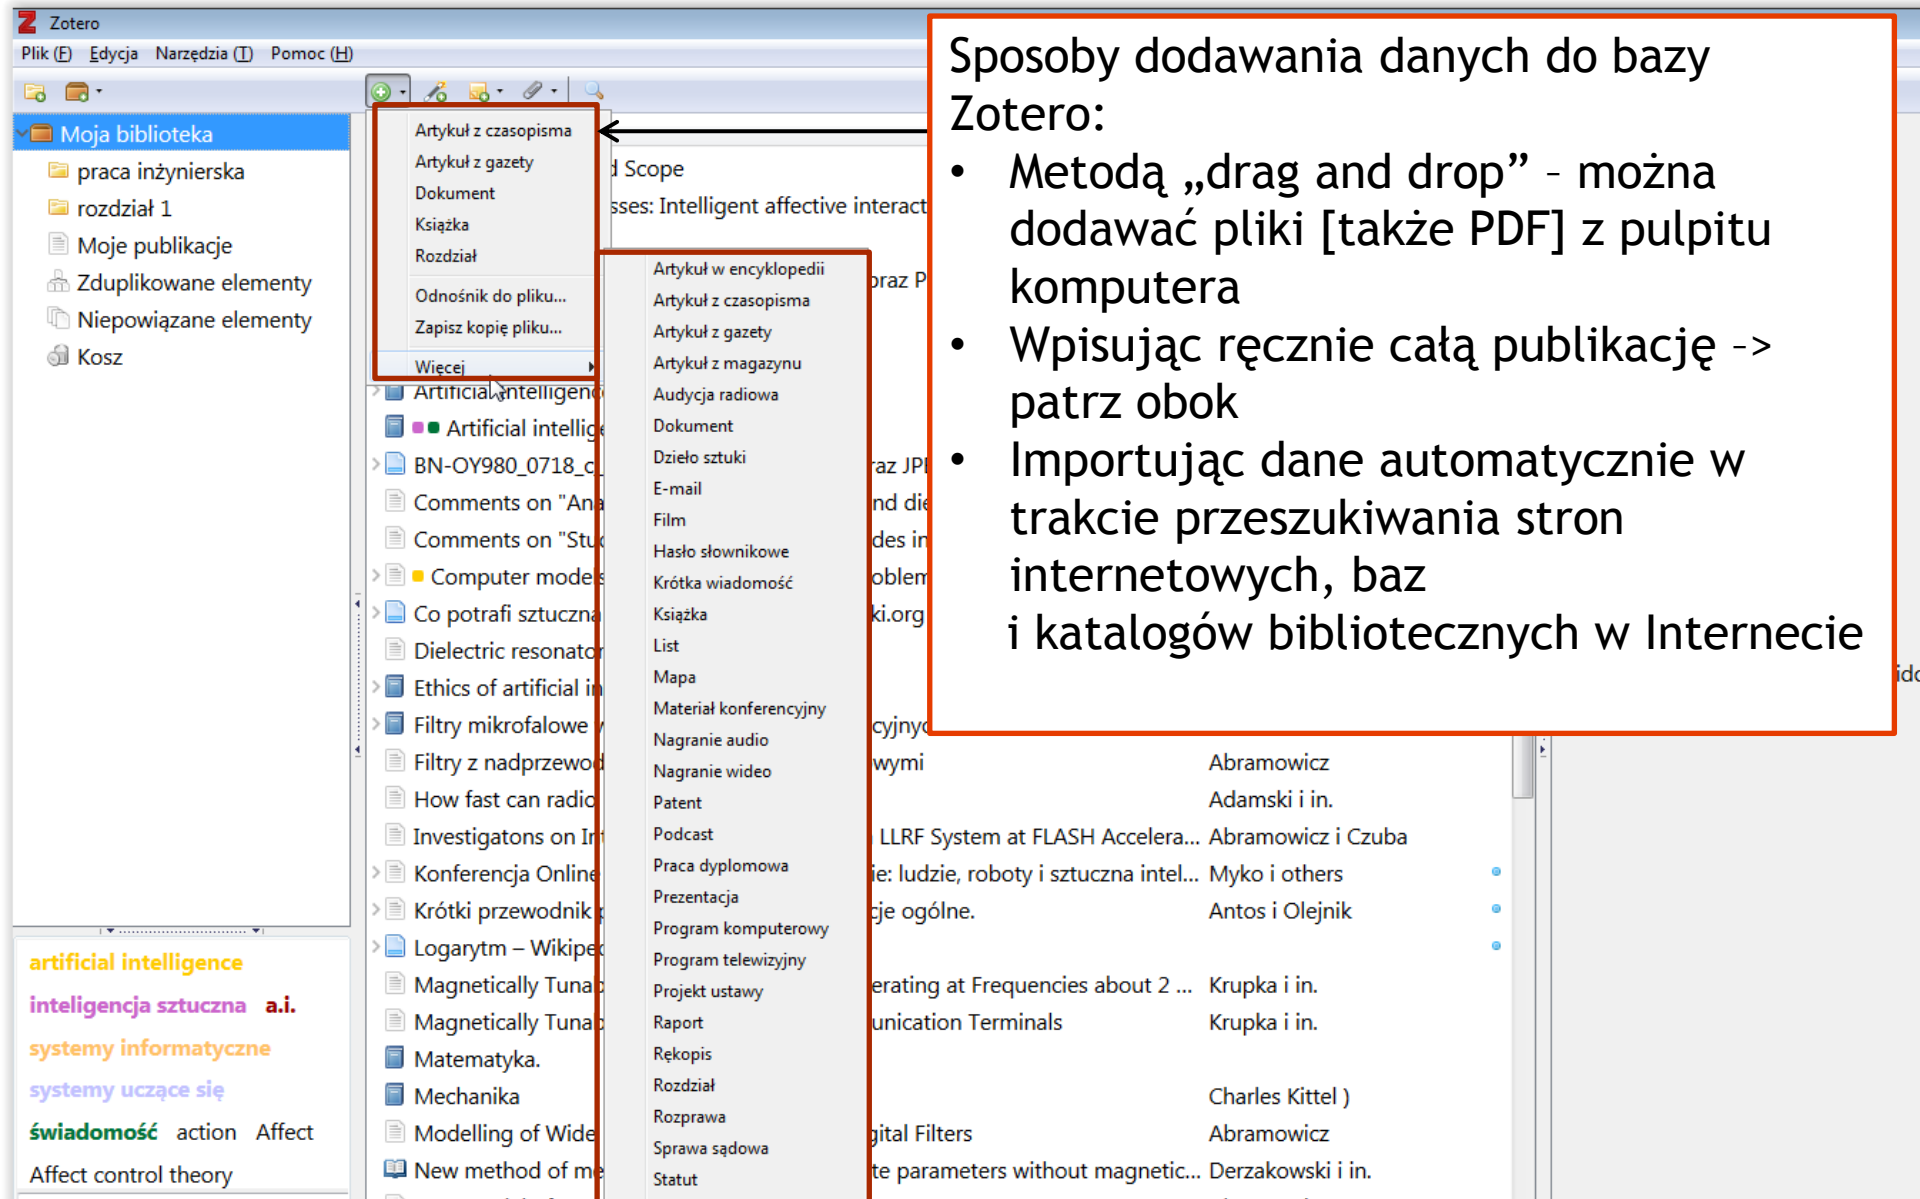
Zotero

Plik (F) Edycja Narzędzia (T) Pomoc (H)

Moja biblioteka
praca inżynierska
rozdział 1
Moje publikacje
Zduplikowane elementy
Niepowiązane elementy
Kosz

artificial intelligence
inteligencja sztuczna a.i.
systemy informatyczne
systemy uczące się
świadomość action Affect
Affect control theory

Artykuł z czasopisma
Artykuł z gazety
Dokument
Książka
Rozdział
Odnośnik do pliku...
Zapisz kopię pliku...
Więcej

Artykuł w encyklopedii
Artykuł z czasopisma
Artykuł z gazety
Artykuł z magazynu
Audycja radiowa
Dokument
Dzieło sztuki
E-mail
Film
Hasło słownikowe
Krótka wiadomość
Książka
List
Mapa
Materiał konferencyjny
Nagranie audio
Nagranie wideo
Patent
Podcast
Praca dyplomowa
Prezentacja
Program komputerowy
Program telewizyjny
Projekt ustawy
Raport
Rękopis
Rozdział
Rozprawa
Sprawa sądowa
Statut

d Scope
sses: Intelligent affective interact
raz P
Artificial intelligen
Artificial intellig
BN-OY980_0718_c
raz JPI
Comments on "An
nd die
Comments on "Stu
des in
Computer mode
oblem
Co potrafi sztuczna
ki.org
Dielectric resonato
Ethics of artificial in
Filtry mikrofalowe
cyjny
Filtry z nadprzewo
wymi
Abramowicz
How fast can radi
Adamski i in.
Investigatons on In
LLRF System at FLASH Accelera...
Abramowicz i Czuba
Konferencja Online
ie: ludzie, roboty i sztuczna intel...
Myko i others
Krótki przewodnik
cje ogólne.
Antos i Olejnik
Logarytm – Wikipe
Magnetically Tuna
erating at Frequencies about 2 ...
Krupka i in.
Magnetically Tuna
unication Terminals
Krupka i in.
Matematyka.
Mechanika
Charles Kittel )
Modelling of Wide
gital Filters
Abramowicz
New method of me
te parameters without magnetic...
Derzakowski i in.

Sposoby dodawania danych do bazy Zotero:
• Metodą „drag and drop” – można dodawać pliki [także PDF] z pulpitu komputera
• Wpisując ręcznie całą publikację -> patrz obok
• Importując dane automatycznie w trakcie przeszukiwania stron internetowych, baz i katalogów bibliotecznych w Internecie